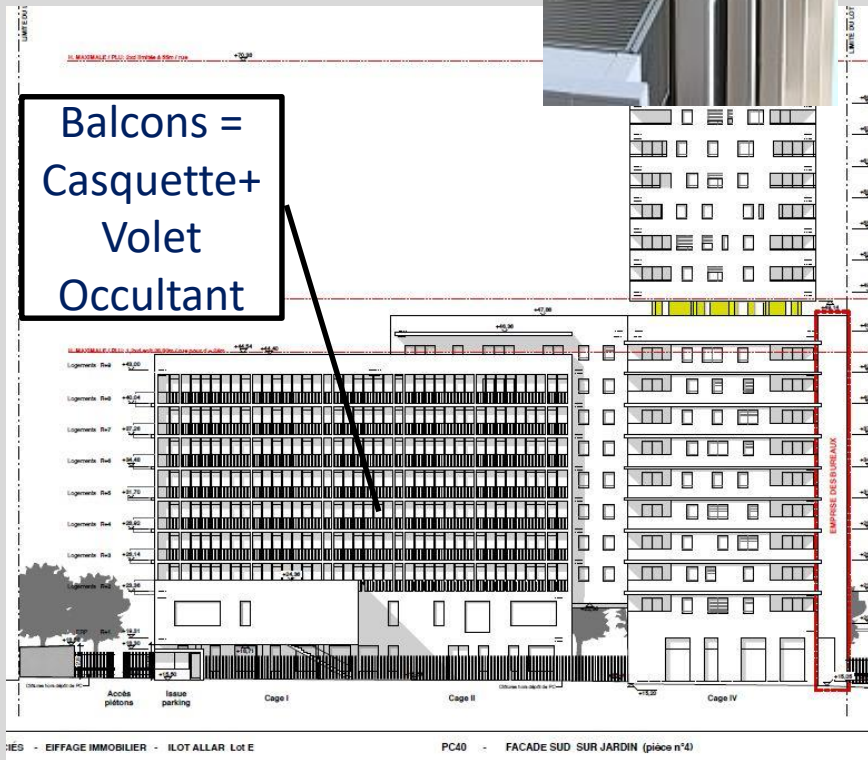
LIMITE DU L

H. MAXIMALE / PLU: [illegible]

+70,38

Balcons = Casquette+ Volet Occultant

LIMITE DU LOT

+47,00

+46,90

H. MAXIMALE / PLU: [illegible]

+45,54

+44,40

Logements R+9 +43,00

Logements R+8 +40,04

Logements R+7 +37,08

Logements R+6 +34,40

Logements R+5 +31,72

Logements R+4 +28,92

Logements R+3 +26,14

Logements R+2 +23,36

+24,38

Logements R+1 +18,91

EMPRISE DES BUREAUX

+18,50

Accès piétons

Issue parking

Cage I

Cage II

+15,20

Cage IV

+15,08

CIÉS - EIFFAGE IMMOBILIER - ILOT ALLAR Lot E

PC40 - FACADE SUD SUR JARDIN (pièce n°4)